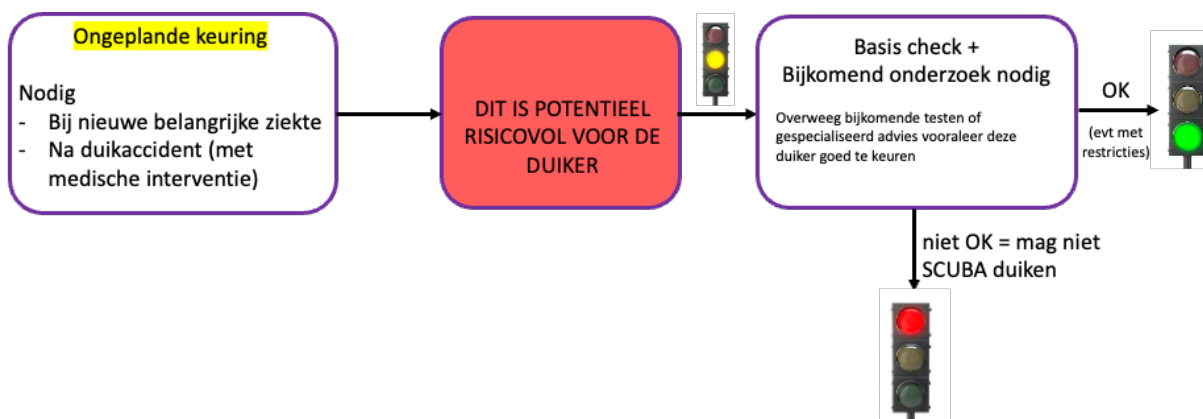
Ongeplande keuring

Nodig
- Bij nieuwe belangrijke ziekte
- Na duikaccident (met medische interventie)

DIT IS POTENTIEEL RISICOVOL VOOR DE DUIKER

Basis check + Bijkomend onderzoek nodig

Overweeg bijkomende testen of gespecialiseerd advies vooraleer deze duiker goed te keuren

OK

(evt met restricties)

niet OK = mag niet SCUBA duiken